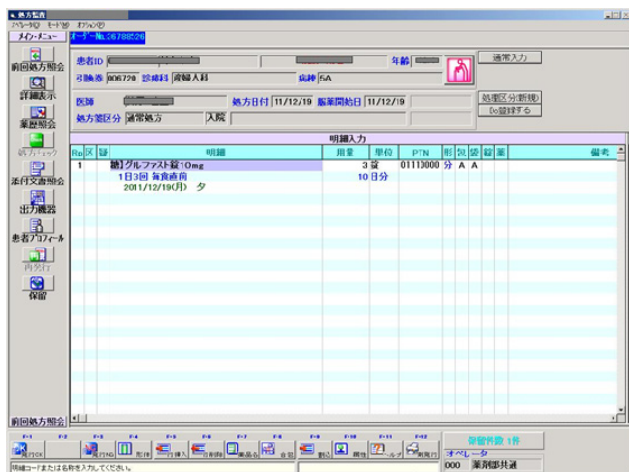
処方監査
メイン・メニュー　オーダーNo.26788526

前回処方照会
詳細表示
薬歴照会
処方チェック
添付文書照会
出力機器
患者プロフィール
再発行
保留

患者ID　年齢　通常入力
引換券 806728　診療科 産婦人科　病棟 5A
医師　処方日付 11/12/19　服薬開始日 11/12/19
処方箋区分 通常処方　入院
処理区分(新規)
Do登録する

明細入力
| Rp | 区 | 疑 | 明細 | 用量 | 単位 | PTN | 朝 | 昼 | 夕 | 寝 | 頓 | 備考 |
|---|---|---|---|---|---|---|---|---|---|---|---|---|
| 1 | | | 糖]グルファスト錠10mg | 3 | 錠 | 01113000 | 分 | A | A | | | |
| | | | 1日3回 毎食直前 | 10 | 日分 | | | | | | | |
| | | | 2011/12/19(月) 夕 | | | | | | | | | |

前回処方照会
F-1 F-2 F-3 F-4 F-5 F-6 F-7 F-8 F-9 F-10 F-11 F-12
保留件数 1件
オペレータ
000　薬剤部共通
明細コードまたは名称を入力してください。